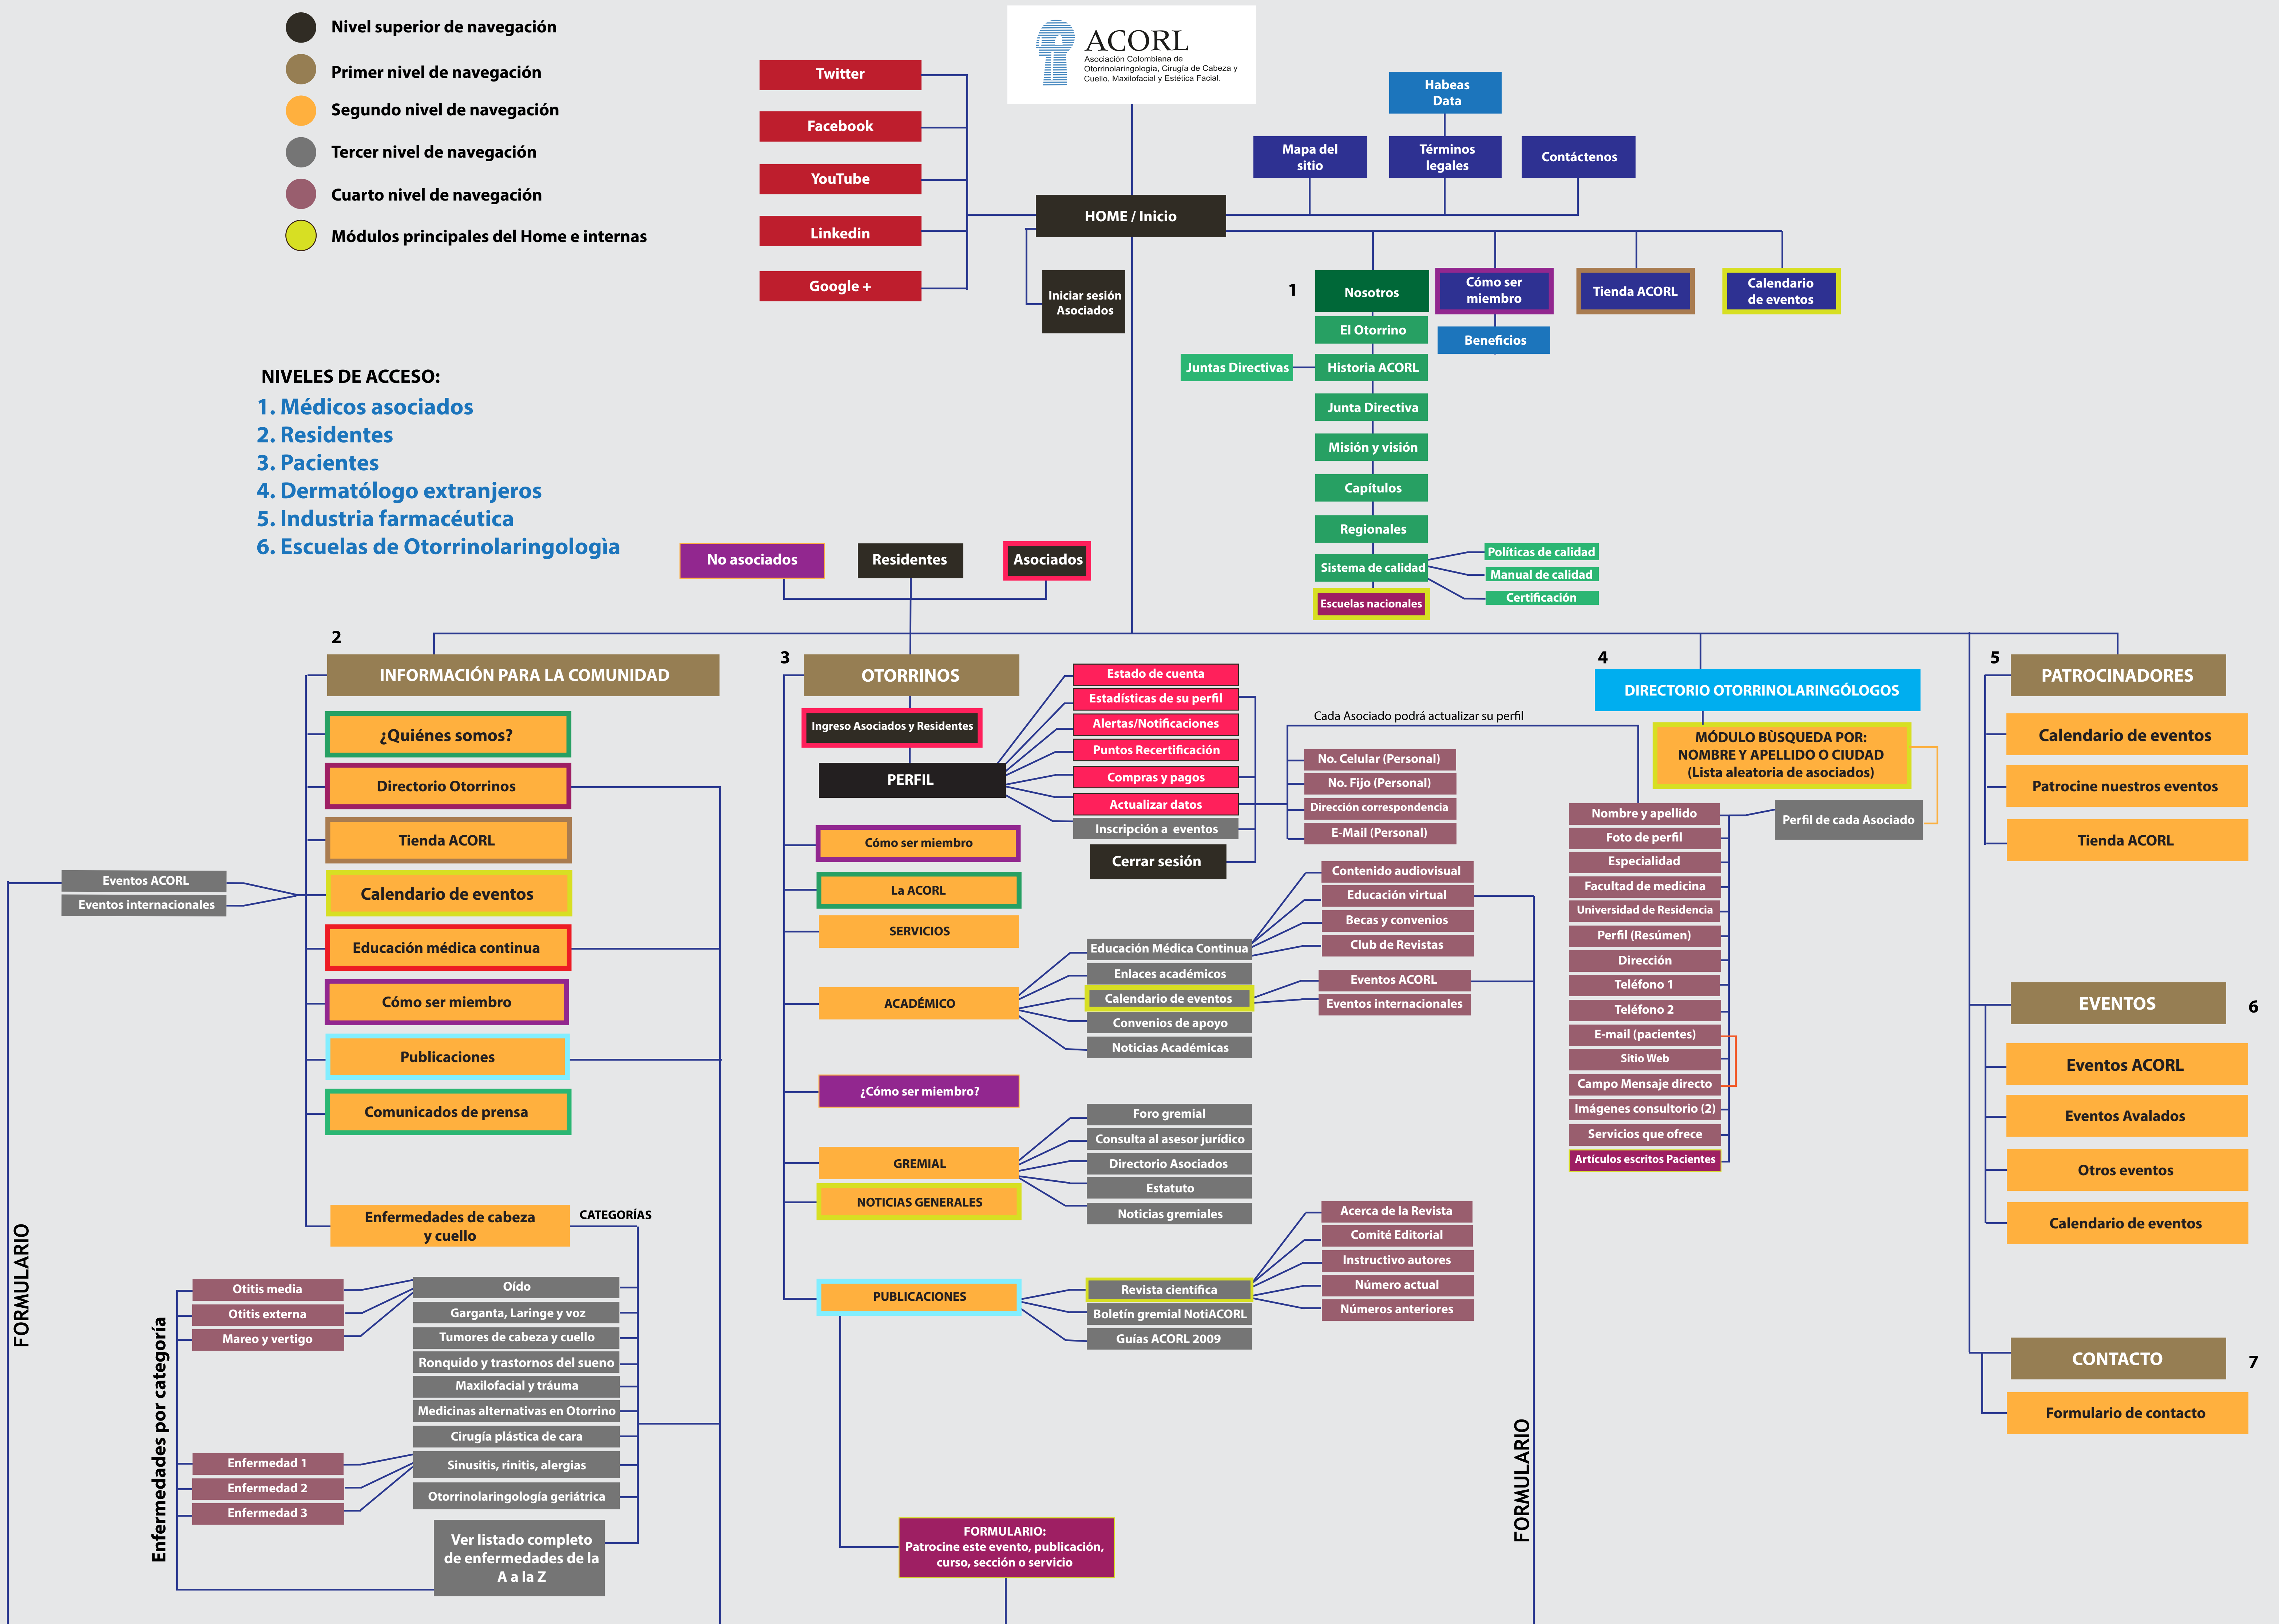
Nivel superior de navegación
Primer nivel de navegación
Segundo nivel de navegación
Tercer nivel de navegación
Cuarto nivel de navegación
Módulos principales del Home e internas

ACORL
Asociación Colombiana de Otorrinolaringología, Cirugía de Cabeza y Cuello, Maxilofacial y Estética Facial.

Twitter
Facebook
YouTube
Linkedin
Google +

Habeas Data
Mapa del sitio
Términos legales
Contáctenos

HOME / Inicio

Iniciar sesión Asociados

1
Nosotros
El Otorrino
Juntas Directivas
Historia ACORL
Junta Directiva
Misión y visión
Capítulos
Regionales
Sistema de calidad
Políticas de calidad
Manual de calidad
Certificación
Escuelas nacionales

Cómo ser miembro
Beneficios
Tienda ACORL
Calendario de eventos

NIVELES DE ACCESO:
1. Médicos asociados
2. Residentes
3. Pacientes
4. Dermatólogo extranjeros
5. Industria farmacéutica
6. Escuelas de Otorrinolaringologìa

No asociados
Residentes
Asociados

2
INFORMACIÓN PARA LA COMUNIDAD
¿Quiénes somos?
Directorio Otorrinos
Tienda ACORL
Calendario de eventos
Educación médica continua
Cómo ser miembro
Publicaciones
Comunicados de prensa
Enfermedades de cabeza y cuello
CATEGORÍAS

Eventos ACORL
Eventos internacionales

FORMULARIO

Enfermedades por categoría
Otitis media
Otitis externa
Mareo y vertigo
Enfermedad 1
Enfermedad 2
Enfermedad 3

Oído
Garganta, Laringe y voz
Tumores de cabeza y cuello
Ronquido y trastornos del sueno
Maxilofacial y tráuma
Medicinas alternativas en Otorrino
Cirugía plástica de cara
Sinusitis, rinitis, alergias
Otorrinolaringología geriátrica
Ver listado completo de enfermedades de la A a la Z

3
OTORRINOS
Ingreso Asociados y Residentes
PERFIL
Estado de cuenta
Estadísticas de su perfil
Alertas/Notificaciones
Puntos Recertificación
Compras y pagos
Actualizar datos
Inscripción a eventos
Cerrar sesión

Cada Asociado podrá actualizar su perfil
No. Celular (Personal)
No. Fijo (Personal)
Dirección correspondencia
E-Mail (Personal)

Cómo ser miembro
La ACORL
SERVICIOS
ACADÉMICO
Educación Médica Continua
Enlaces académicos
Calendario de eventos
Convenios de apoyo
Noticias Académicas
Contenido audiovisual
Educación virtual
Becas y convenios
Club de Revistas
Eventos ACORL
Eventos internacionales

¿Cómo ser miembro?
GREMIAL
NOTICIAS GENERALES
Foro gremial
Consulta al asesor jurídico
Directorio Asociados
Estatuto
Noticias gremiales

PUBLICACIONES
Revista científica
Boletín gremial NotiACORL
Guías ACORL 2009
Acerca de la Revista
Comité Editorial
Instructivo autores
Número actual
Números anteriores

FORMULARIO:
Patrocine este evento, publicación, curso, sección o servicio

FORMULARIO

4
DIRECTORIO OTORRINOLARINGÓLOGOS
MÓDULO BÙSQUEDA POR: NOMBRE Y APELLIDO O CIUDAD (Lista aleatoria de asociados)
Perfil de cada Asociado
Nombre y apellido
Foto de perfil
Especialidad
Facultad de medicina
Universidad de Residencia
Perfil (Resúmen)
Dirección
Teléfono 1
Teléfono 2
E-mail (pacientes)
Sitio Web
Campo Mensaje directo
Imágenes consultorio (2)
Servicios que ofrece
Artículos escritos Pacientes

5
PATROCINADORES
Calendario de eventos
Patrocine nuestros eventos
Tienda ACORL

EVENTOS
6
Eventos ACORL
Eventos Avalados
Otros eventos
Calendario de eventos

CONTACTO
7
Formulario de contacto